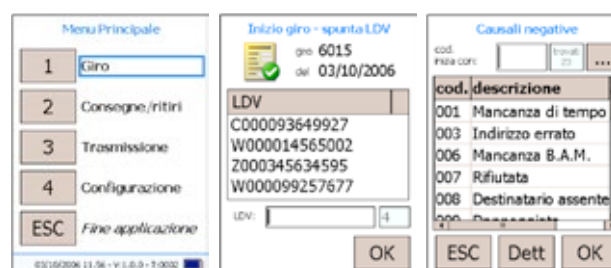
Menu Principale

1 Giro

2 Consegne/ritiri

3 Trasmissione

4 Configurazione

ESC Fine applicazione

03/10/2006 11.56 - V 1.0.0 - T:0002

Inizio giro - spunta LDV

giro 6015
del 03/10/2006

| LDV |
|---|
| C000093649927 |
| W000014565002 |
| Z000345634595 |
| W000099257677 |

LDV: 4

OK

Causali negative

cod. inizia con: trovati 23 ...

| cod. | descrizione |
|---|---|
| 001 | Mancanza di tempo |
| 003 | Indirizzo errato |
| 006 | Mancanza B.A.M. |
| 007 | Rifiutata |
| 008 | Destinatario assente |
| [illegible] | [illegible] |

ESC Dett OK